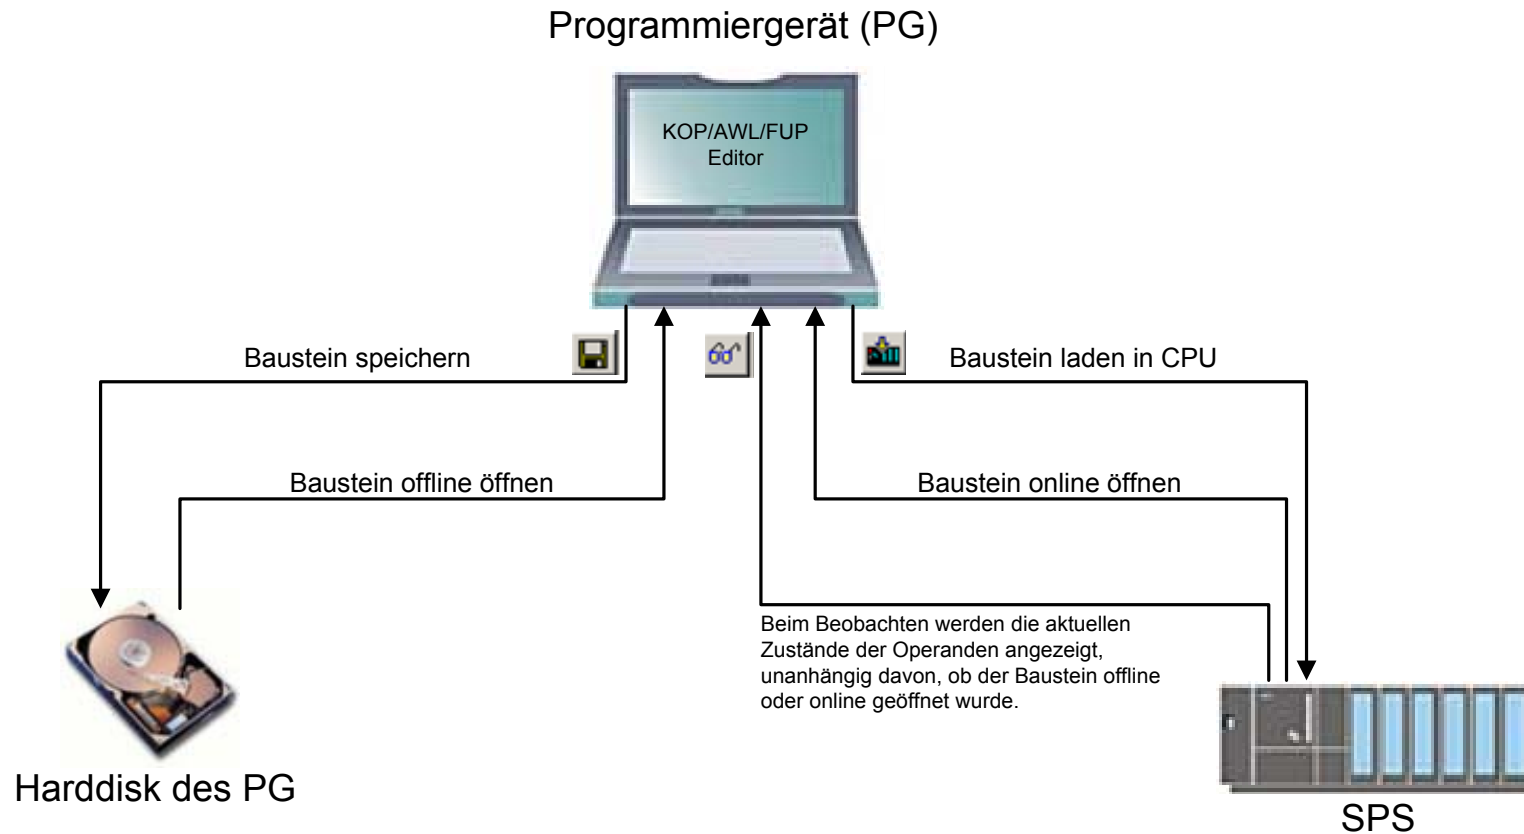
Programmiergerät (PG)

KOP/AWL/FUP
Editor

Baustein speichern

Baustein laden in CPU

Baustein offline öffnen

Baustein online öffnen

Beim Beobachten werden die aktuellen Zustände der Operanden angezeigt, unanhängig davon, ob der Baustein offline oder online geöffnet wurde.

Harddisk des PG

SPS